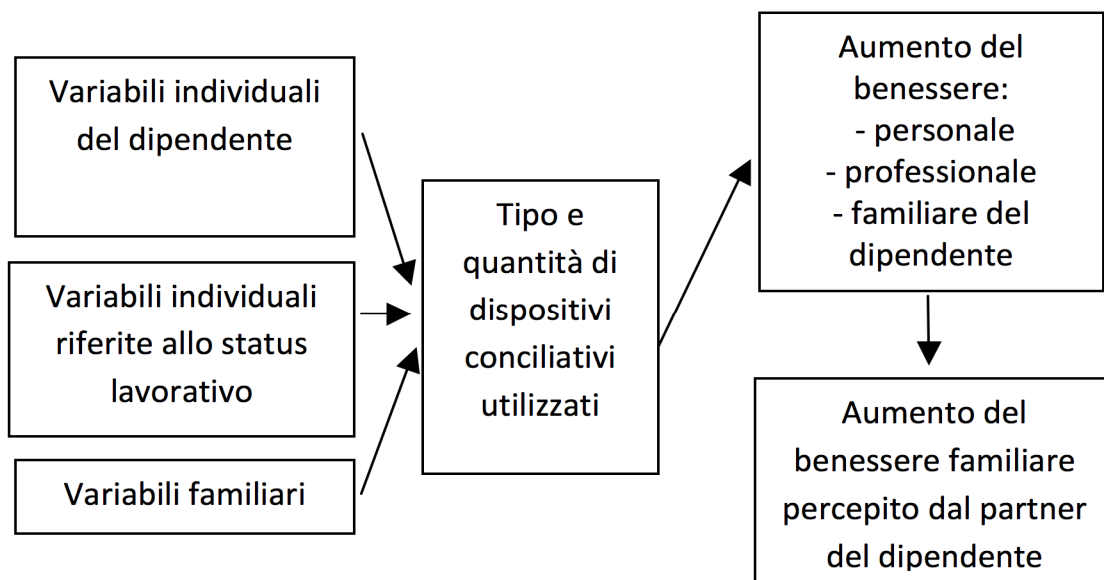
Variabili individuali del dipendente

Variabili individuali riferite allo status lavorativo

Variabili familiari

Tipo e quantità di dispositivi conciliativi utilizzati

Aumento del benessere:
- personale
- professionale
- familiare del dipendente

Aumento del benessere familiare percepito dal partner del dipendente